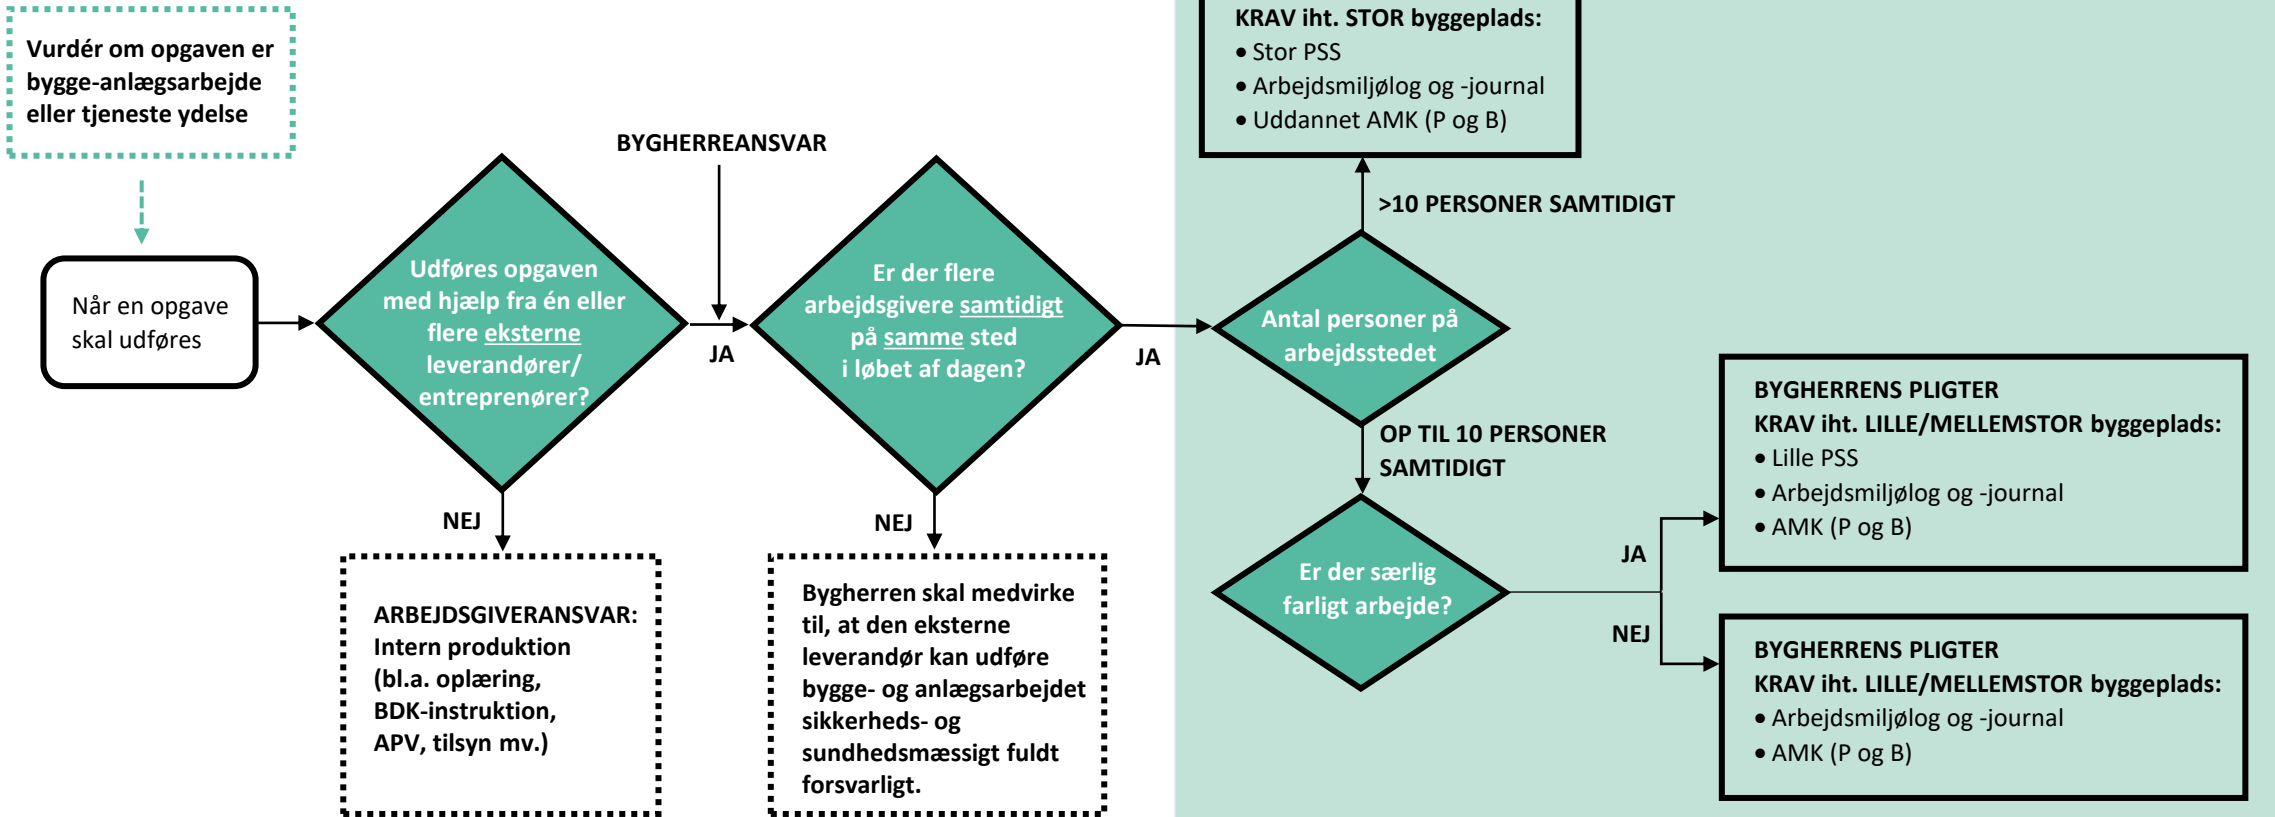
Vurdér om opgaven er bygge-anlægsarbejde eller tjeneste ydelse

Når en opgave skal udføres

Udføres opgaven med hjælp fra én eller flere eksterne leverandører/ entreprenører?

NEJ

ARBEJDSGIVERANSVAR: Intern produktion (bl.a. oplæring, BDK-instruktion, APV, tilsyn mv.)

BYGHERREANSVAR

JA

Er der flere arbejdsgivere samtidigt på samme sted i løbet af dagen?

NEJ

Bygherren skal medvirke til, at den eksterne leverandør kan udføre bygge- og anlægsarbejdet sikkerheds- og sundhedsmæssigt fuldt forsvarligt.

JA

KRAV iht. STOR byggeplads:
• Stor PSS
• Arbejdsmiljølog og -journal
• Uddannet AMK (P og B)

>10 PERSONER SAMTIDIGT

Antal personer på arbejdsstedet

OP TIL 10 PERSONER SAMTIDIGT

Er der særlig farligt arbejde?

JA

NEJ

BYGHERRENS PLIGTER
KRAV iht. LILLE/MELLEMSTOR byggeplads:
• Lille PSS
• Arbejdsmiljølog og -journal
• AMK (P og B)

BYGHERRENS PLIGTER
KRAV iht. LILLE/MELLEMSTOR byggeplads:
• Arbejdsmiljølog og -journal
• AMK (P og B)